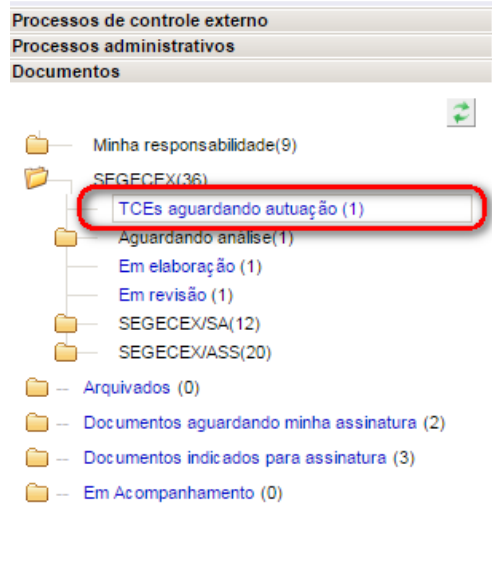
Processos de controle externo
Processos administrativos
Documentos

Minha responsabilidade(9)
SEGECEX(36)
TCEs aguardando autuação (1)
Aguardando análise(1)
Em elaboração (1)
Em revisão (1)
SEGECEX/SA(12)
SEGECEX/ASS(20)
Arquivados (0)
Documentos aguardando minha assinatura (2)
Documentos indicados para assinatura (3)
Em Acompanhamento (0)